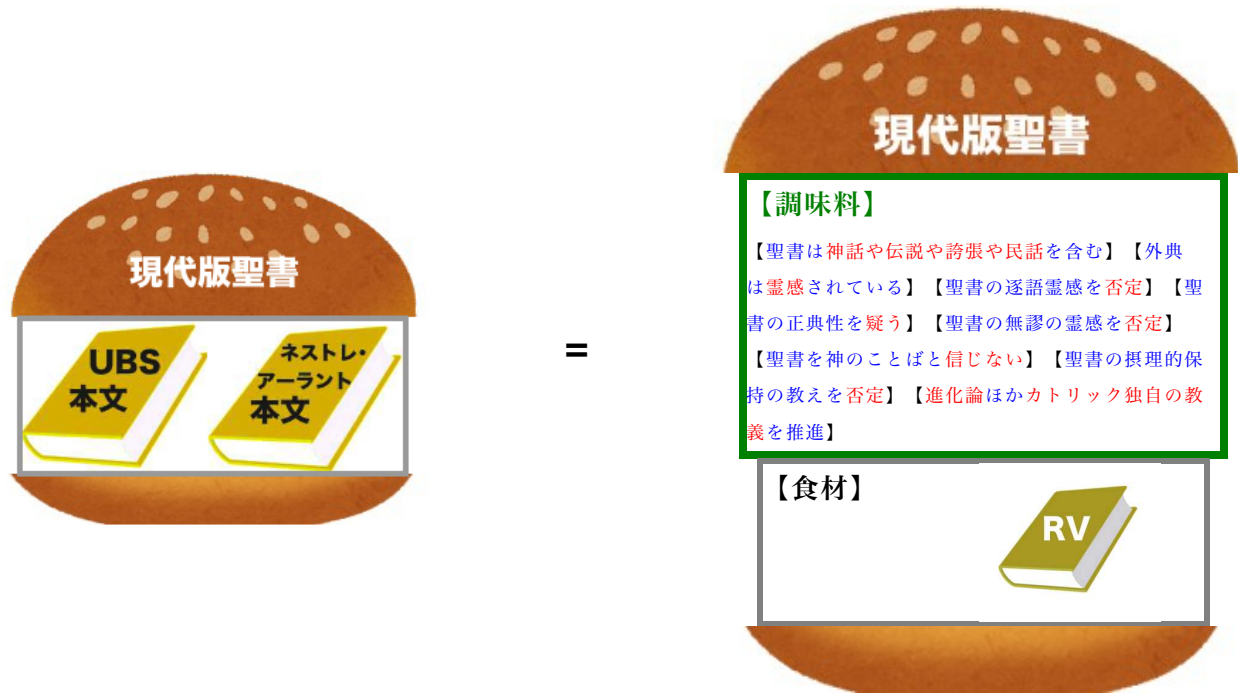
現代版聖書

UBS本文

ネストレ・アーラント本文

=

現代版聖書

【調味料】

【聖書は神話や伝説や誇張や民話を含む】【外典は霊感されている】【聖書の逐語霊感を否定】【聖書の正典性を疑う】【聖書の無謬の霊感を否定】【聖書を神のことばと信じない】【聖書の摂理的保持の教えを否定】【進化論ほかカトリック独自の教義を推進】

【食材】

RV